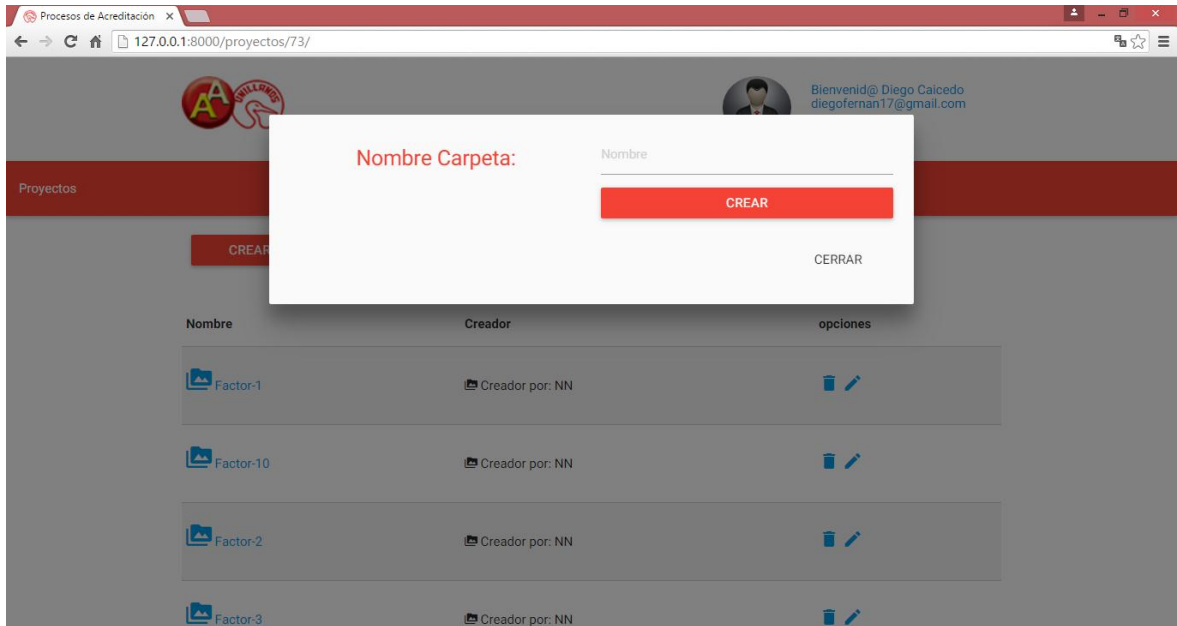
Procesos de Acreditación ×

127.0.0.1:8000/proyectos/73/

AA CHILLANOS

Bienvenid@ Diego Caicedo
diegofernan17@gmail.com

Proyectos

CREAR

Nombre Carpeta:

Nombre

CREAR

CERRAR

| Nombre | Creador | opciones |
|---|---|---|
| Factor-1 | Creador por: NN | |
| Factor-10 | Creador por: NN | |
| Factor-2 | Creador por: NN | |
| Factor-3 | Creador por: NN | |